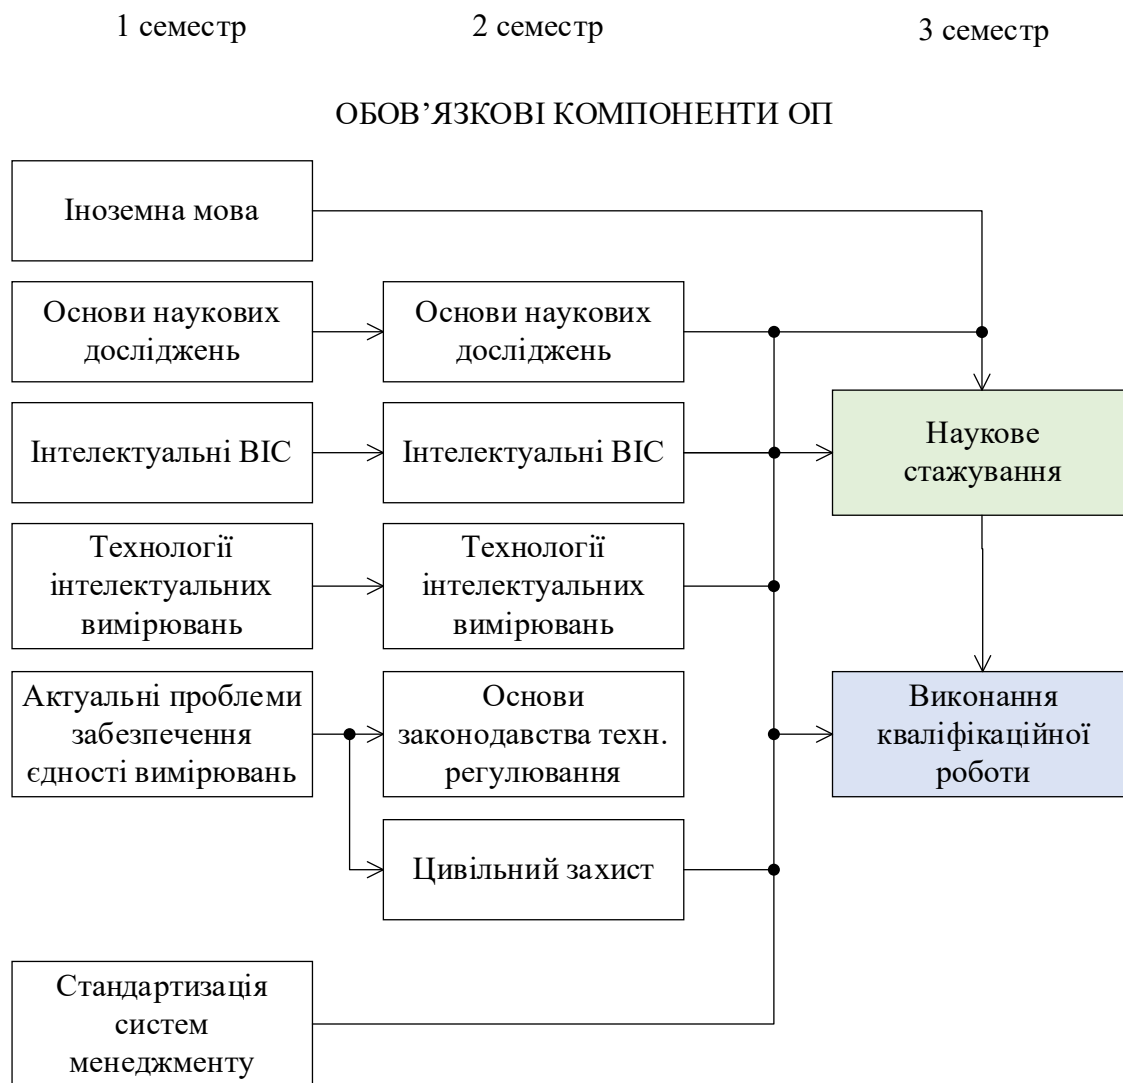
1 семестр

2 семестр

3 семестр

ОБОВ'ЯЗКОВІ КОМПОНЕНТИ ОП

Іноземна мова

Основи наукових досліджень

Основи наукових досліджень

Інтелектуальні ВІС

Інтелектуальні ВІС

Наукове стажування

Технології інтелектуальних вимірювань

Технології інтелектуальних вимірювань

Актуальні проблеми забезпечення єдності вимірювань

Основи законодавства техн. регулювання

Виконання кваліфікаційної роботи

Цивільний захист

Стандартизація систем менеджменту